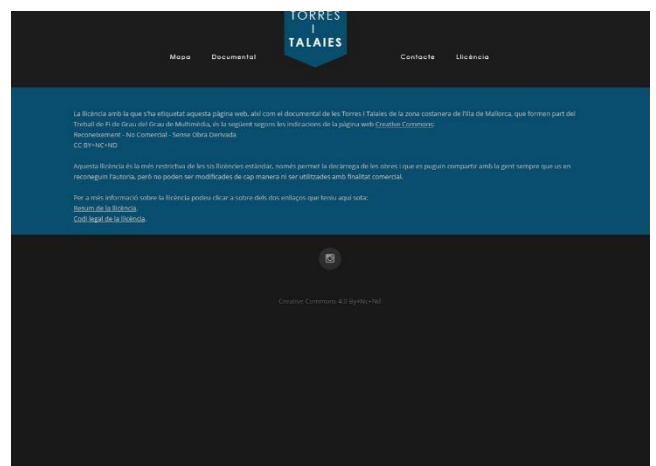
TORRES
I
TALAIES

Mapa Documental Contacte Llicència

La llicència amb la que s'ha etiquetat aquesta pàgina web, així com el documental de les Torres i Talaies de la zona costanera de l'illa de Mallorca, que formen part del Treball de Fi de Grau del Grau de Multimèdia, és la següent segons les indicacions de la pàgina web Creative Commons:
Reconeixement - No Comercial - Sense Obra Derivada
CC BY-NC-ND

Aquesta llicència és la més restrictiva de les sis llicències estàndar, només permet la descàrrega de les obres i que es puguin compartir amb la gent sempre que us en reconeguin l'autoria, però no poden ser modificades de cap manera ni ser utilitzades amb finalitat comercial.

Per a més informació sobre la llicència podeu clicar a sobre dels dos enllaços que teniu aquí sota:
Resum de la llicència.
Codi legal de la llicència.

Creative Commons 4.0 By-NC-Nd